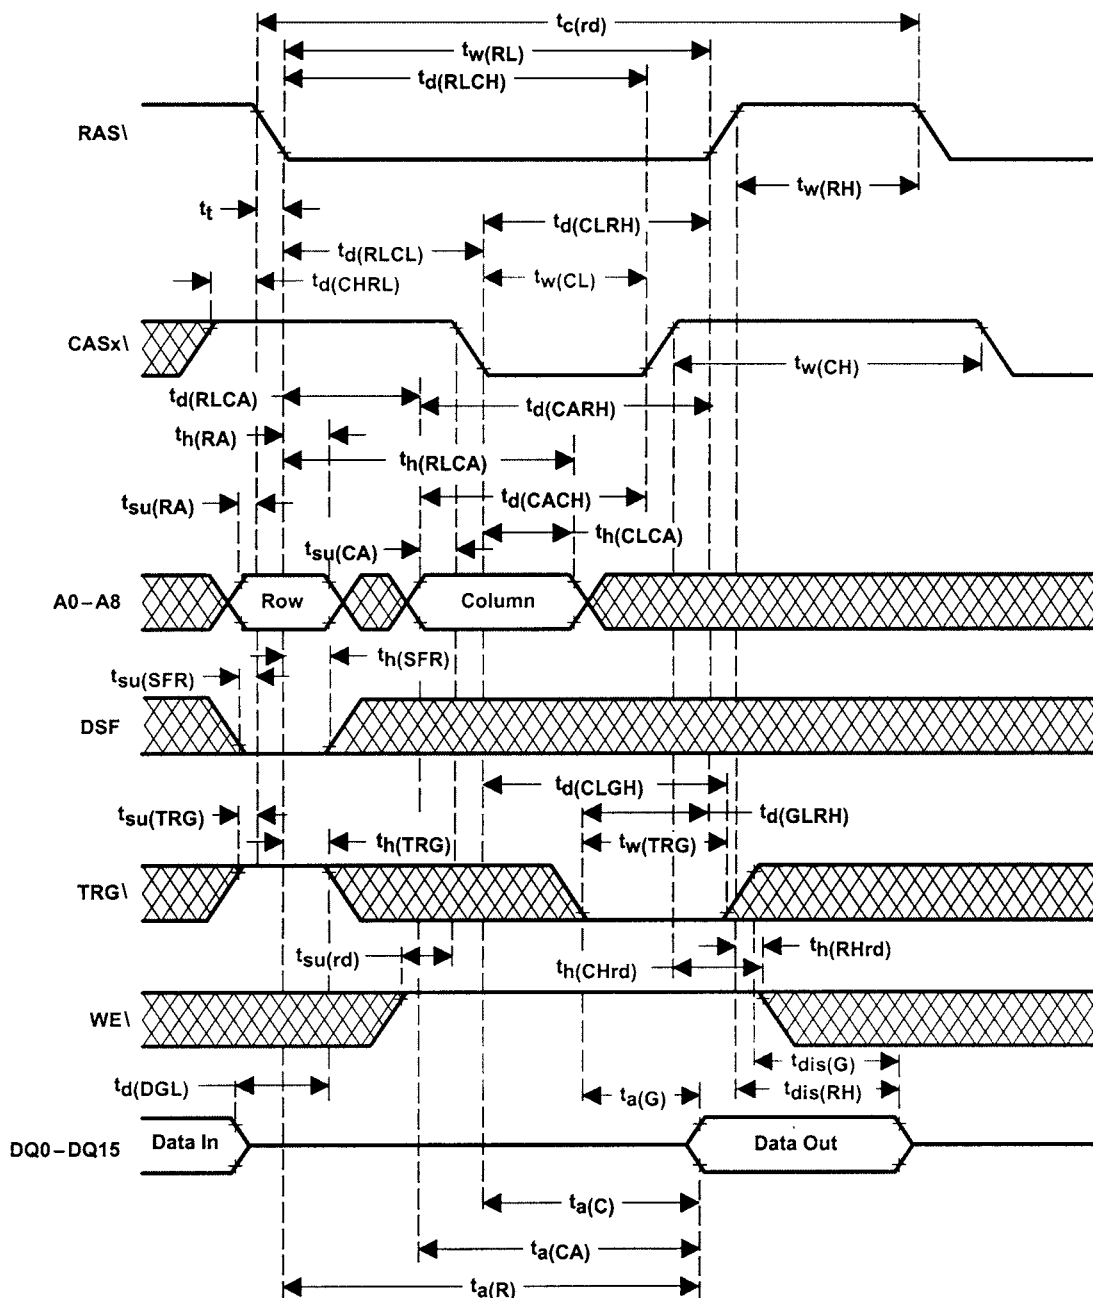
$t_{c(rd)}$
$t_{w(RL)}$
$t_{d(RLCH)}$
RAS\
$t_{w(RH)}$
$t_t$
$t_{d(CLRH)}$
$t_{d(RLCL)}$
$t_{d(CHRL)}$
$t_{w(CL)}$
CASx\
$t_{w(CH)}$
$t_{d(RLCA)}$
$t_{d(CARH)}$
$t_{h(RA)}$
$t_{h(RLCA)}$
$t_{su(RA)}$
$t_{d(CACH)}$
$t_{h(CLCA)}$
$t_{su(CA)}$
A0 – A8
Row
Column
$t_{h(SFR)}$
$t_{su(SFR)}$
DSF
$t_{d(CLGH)}$
$t_{su(TRG)}$
$t_{d(GLRH)}$
$t_{w(TRG)}$
$t_{h(TRG)}$
TRG\
$t_{h(RHrd)}$
$t_{su(rd)}$
$t_{h(CHrd)}$
WE\
$t_{dis(G)}$
$t_{d(DGL)}$
$t_{dis(RH)}$
$t_{a(G)}$
DQ0 – DQ15
Data In
Data Out
$t_{a(C)}$
$t_{a(CA)}$
$t_{a(R)}$